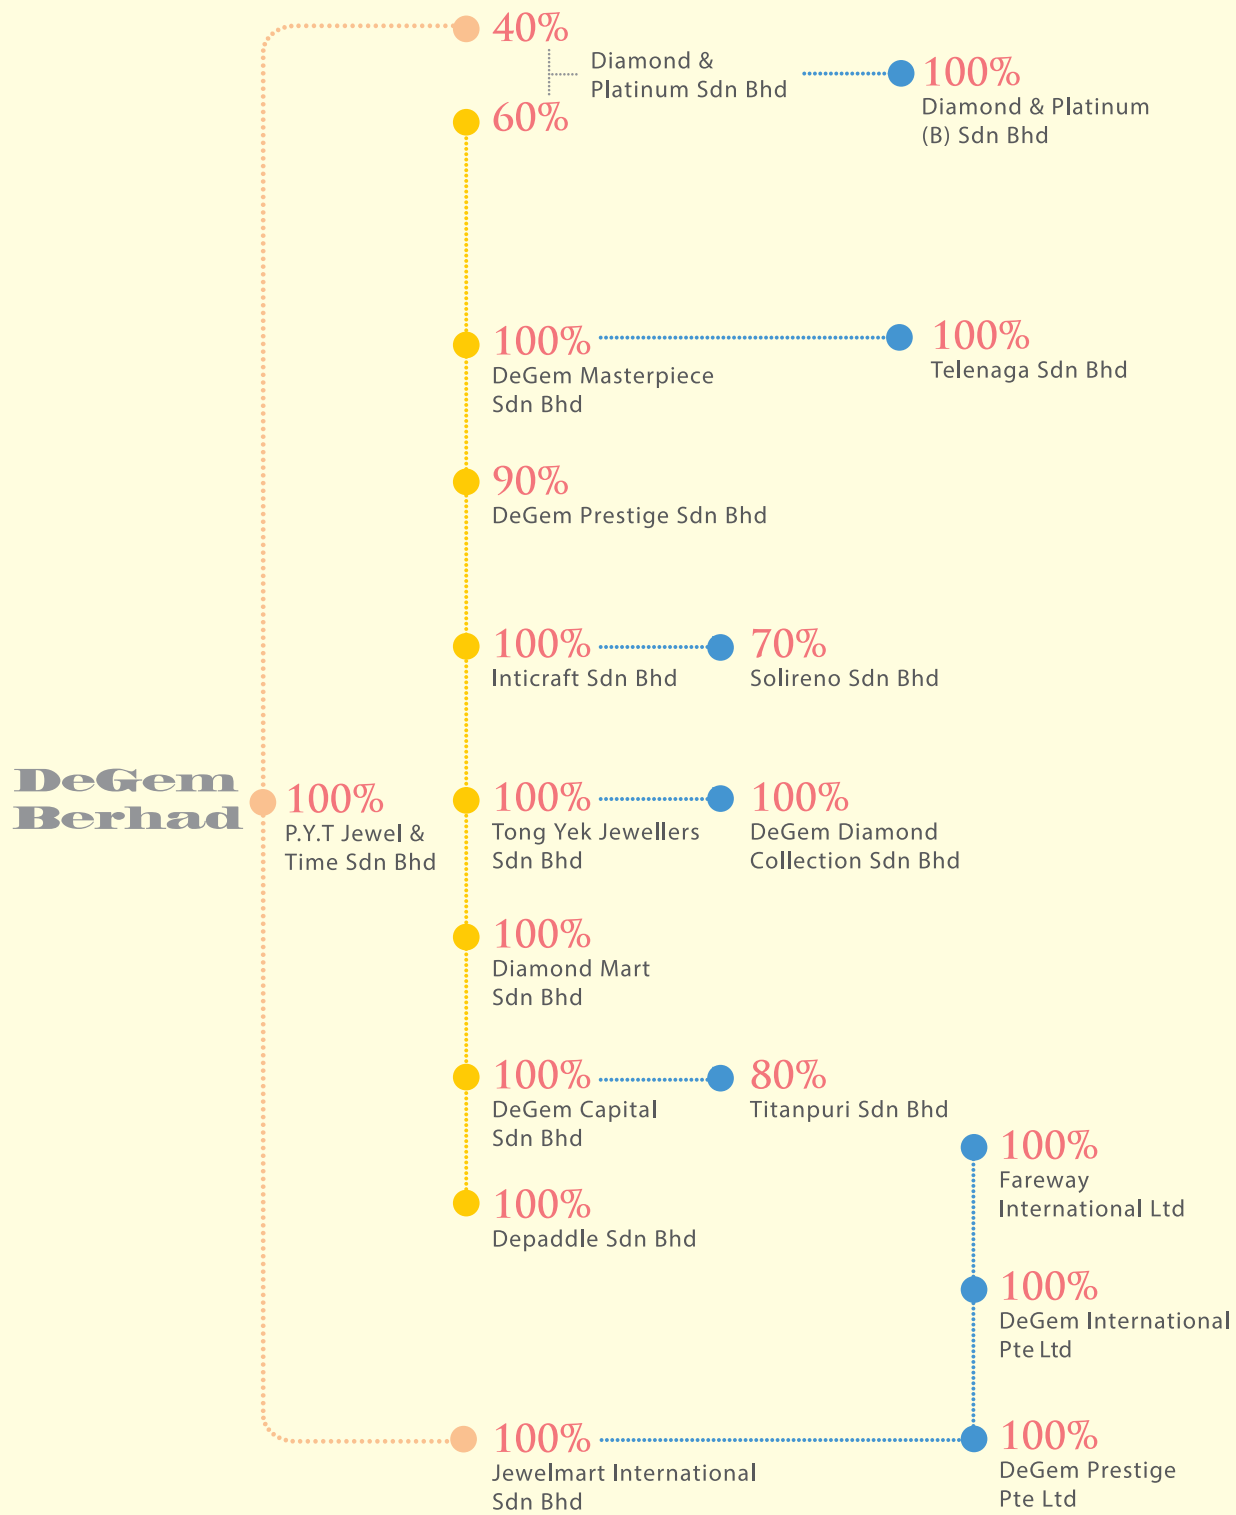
40%
Diamond & Platinum Sdn Bhd
60%

100%
Diamond & Platinum (B) Sdn Bhd

100%
DeGem Masterpiece Sdn Bhd

100%
Telenaga Sdn Bhd

90%
DeGem Prestige Sdn Bhd

100%
Inticraft Sdn Bhd

70%
Solireno Sdn Bhd

DeGem Berhad

100%
P.Y.T Jewel & Time Sdn Bhd

100%
Tong Yek Jewellers Sdn Bhd

100%
DeGem Diamond Collection Sdn Bhd

100%
Diamond Mart Sdn Bhd

100%
DeGem Capital Sdn Bhd

80%
Titanpuri Sdn Bhd

100%
Fareway International Ltd

100%
Depaddle Sdn Bhd

100%
DeGem International Pte Ltd

100%
Jewelmart International Sdn Bhd

100%
DeGem Prestige Pte Ltd